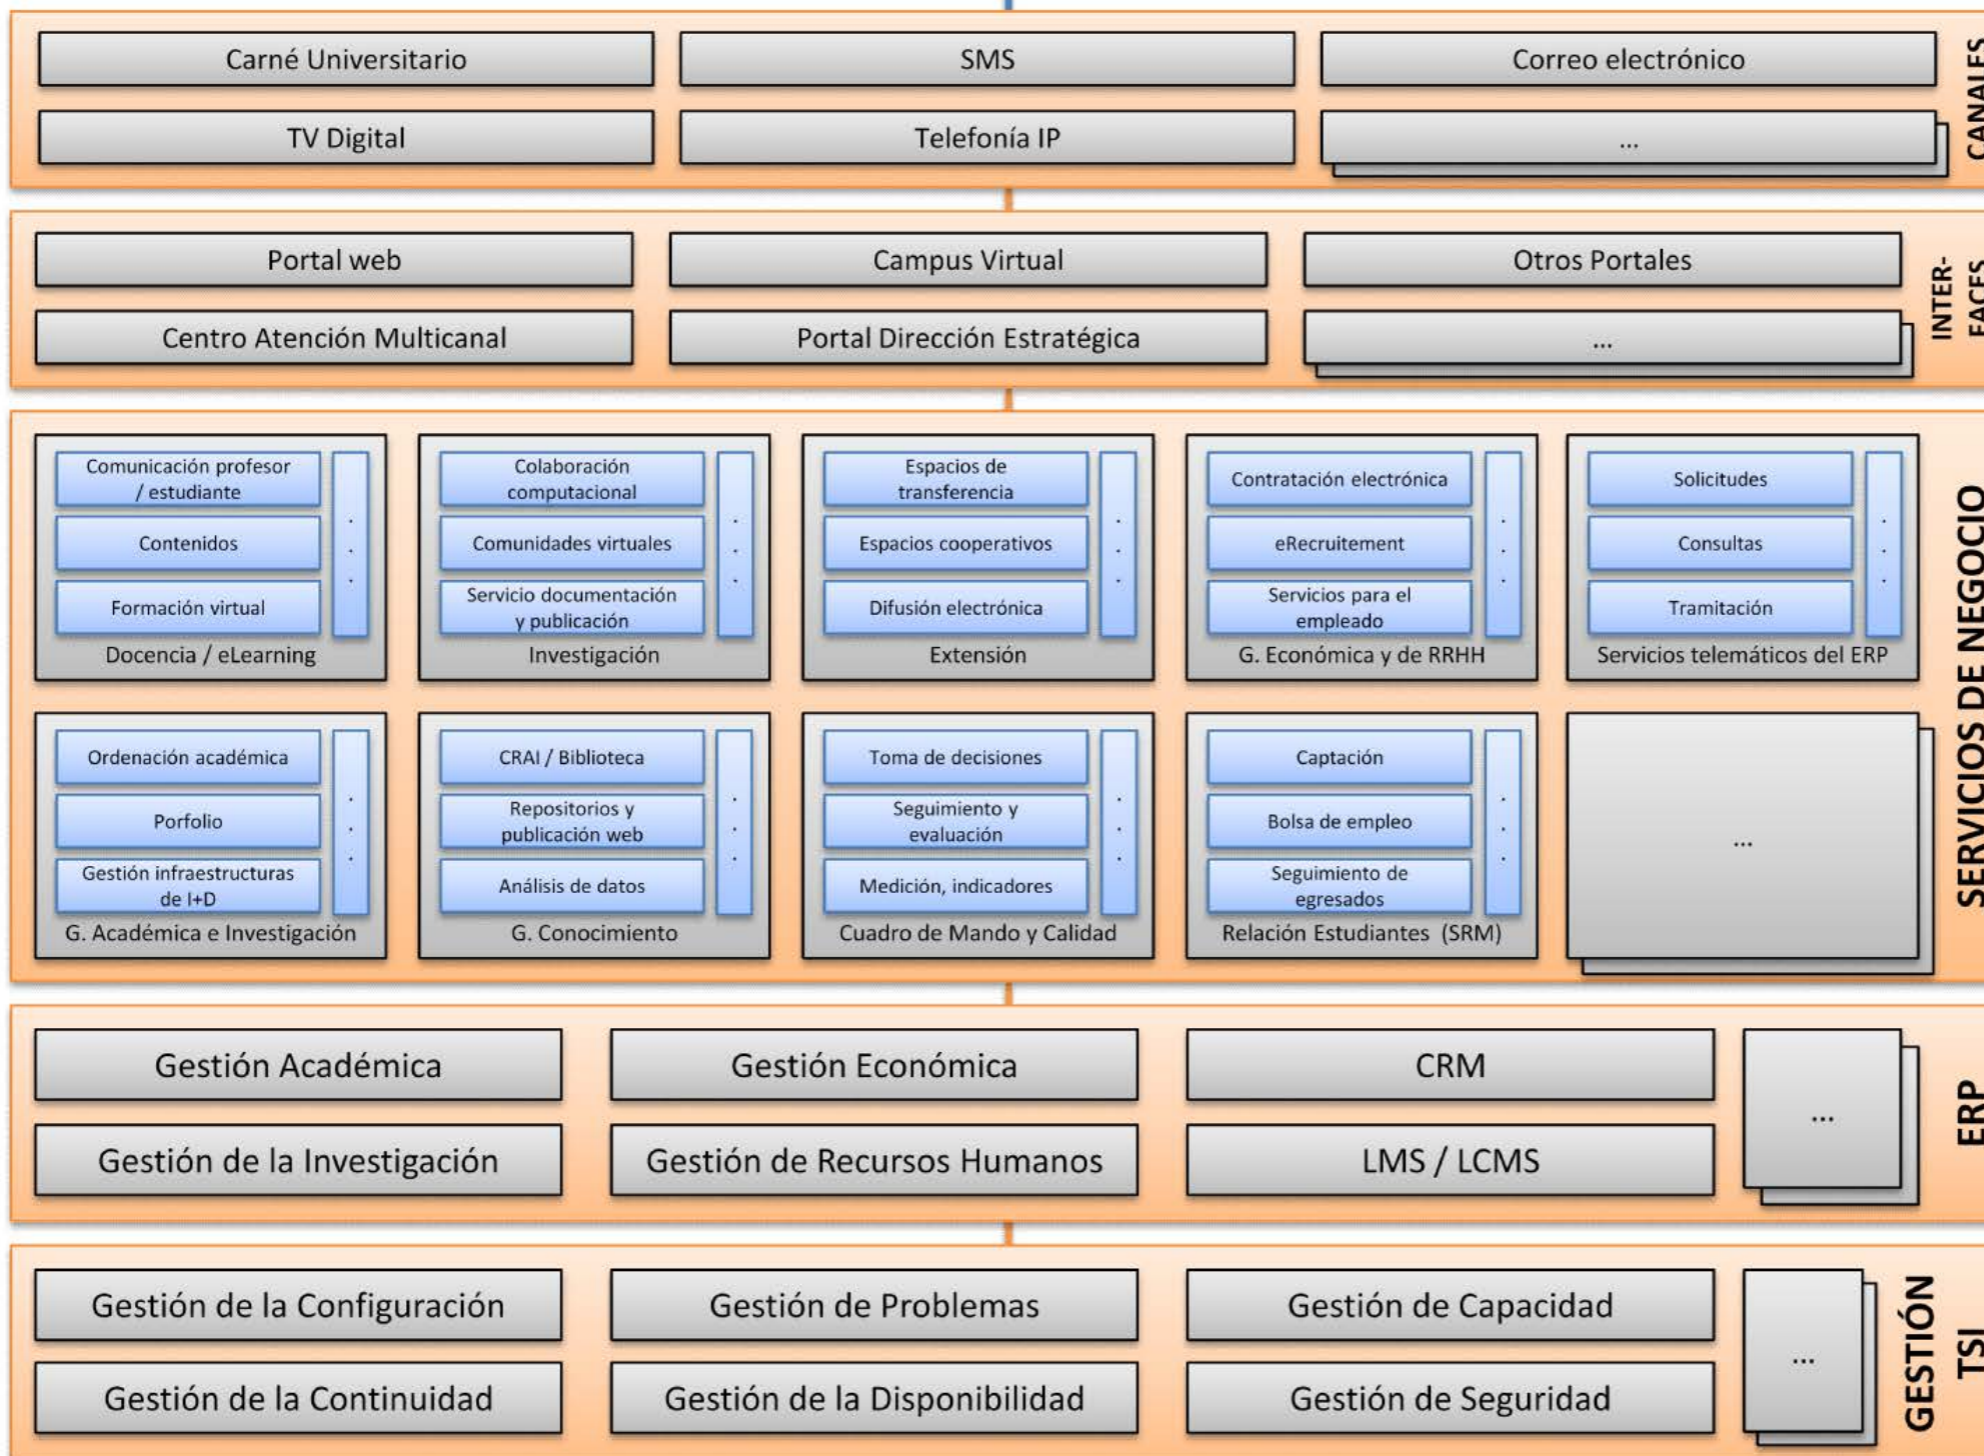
Carné Universitario
SMS
Correo electrónico
TV Digital
Telefonía IP
...
CANALES

Portal web
Campus Virtual
Otros Portales
Centro Atención Multicanal
Portal Dirección Estratégica
...
INTER-FACES

Comunicación profesor / estudiante
Contenidos
Formación virtual
Docencia / eLearning

Colaboración computacional
Comunidades virtuales
Servicio documentación y publicación
Investigación

Espacios de transferencia
Espacios cooperativos
Difusión electrónica
Extensión

Contratación electrónica
eRecruitement
Servicios para el empleado
G. Económica y de RRHH

Solicitudes
Consultas
Tramitación
Servicios telemáticos del ERP

Ordenación académica
Porfolio
Gestión infraestructuras de I+D
G. Académica e Investigación

CRAI / Biblioteca
Repositorios y publicación web
Análisis de datos
G. Conocimiento

Toma de decisiones
Seguimiento y evaluación
Medición, indicadores
Cuadro de Mando y Calidad

Captación
Bolsa de empleo
Seguimiento de egresados
Relación Estudiantes (SRM)

...
SERVICIOS DE NEGOCIO

Gestión Académica
Gestión Económica
CRM
Gestión de la Investigación
Gestión de Recursos Humanos
LMS / LCMS
...
ERP

Gestión de la Configuración
Gestión de Problemas
Gestión de Capacidad
Gestión de la Continuidad
Gestión de la Disponibilidad
Gestión de Seguridad
...
GESTIÓN TSI